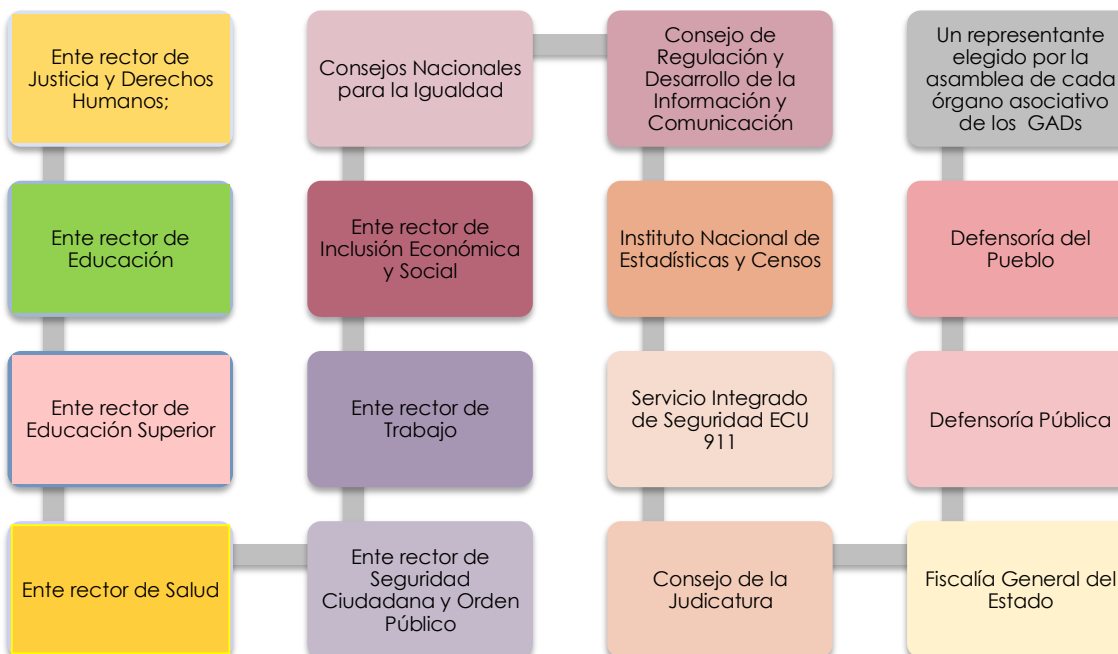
Ente rector de Justicia y Derechos Humanos;

Ente rector de Educación

Ente rector de Educación Superior

Ente rector de Salud

Ente rector de Seguridad Ciudadana y Orden Público

Ente rector de Trabajo

Ente rector de Inclusión Económica y Social

Consejos Nacionales para la Igualdad

Consejo de Regulación y Desarrollo de la Información y Comunicación

Instituto Nacional de Estadísticas y Censos

Servicio Integrado de Seguridad ECU 911

Consejo de la Judicatura

Fiscalía General del Estado

Defensoría Pública

Defensoría del Pueblo

Un representante elegido por la asamblea de cada órgano asociativo de los GADs